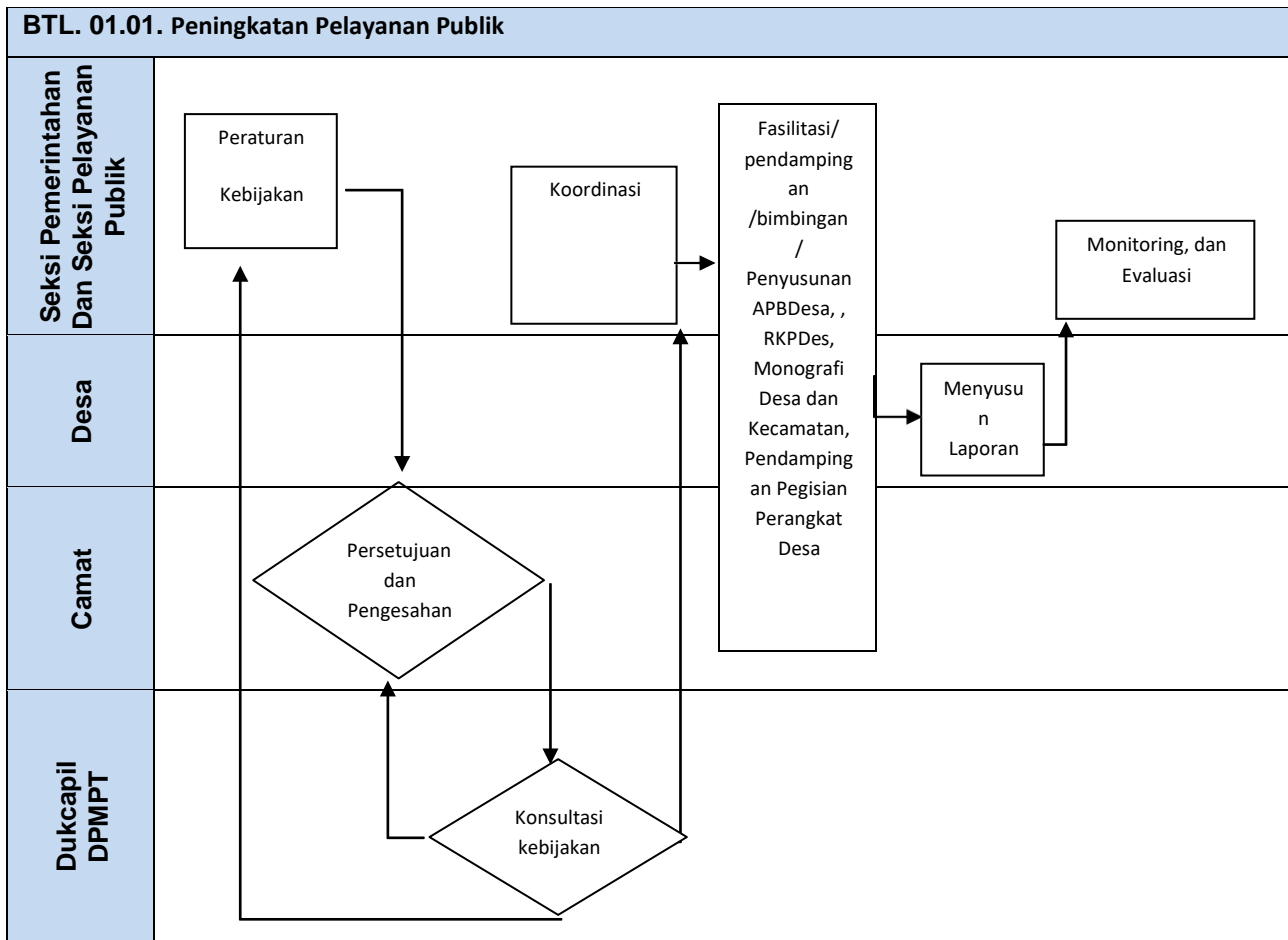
BTL. 01.01. Peningkatan Pelayanan Publik

Seksi Pemerintahan Dan Seksi Pelayanan Publik

Desa

Camat

Dukcapil DPMPT

Peraturan

Kebijakan

Koordinasi

Fasilitasi/ pendampingan /bimbingan / Penyusunan APBDesa, , RKPDes, Monografi Desa dan Kecamatan, Pendampingan Pegisian Perangkat Desa

Monitoring, dan Evaluasi

Menyusun Laporan

Persetujuan dan Pengesahan

Konsultasi kebijakan